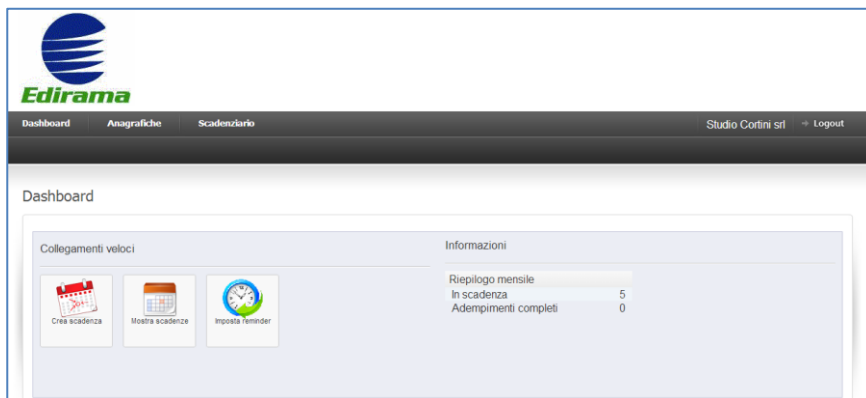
Edirama

Dashboard Anagrafiche Scadenziario

Studio Cortini srl Logout

Dashboard

Collegamenti veloci

Crea scadenza

Mostra scadenze

Imposta reminder

Informazioni

Riepilogo mensile

| In scadenza | 5 |
|---|---|
| Adempimenti completi | 0 |